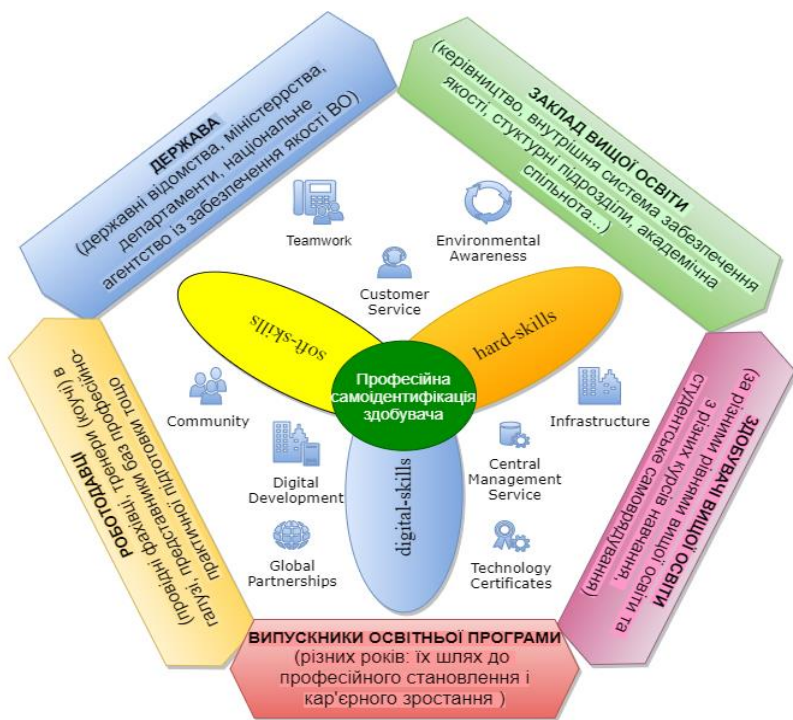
ДЕРЖАВА
(державні відомства, міністерства, департаменти, національне агентство із забезпечення якості ВО)

ЗАКЛАД ВИЩОЇ ОСВІТИ
(керівництво, внутрішня система забезпечення якості, структурні підрозділи, академічна спільнота...)

Teamwork

Environmental Awareness

Customer Service

soft-skills

hard-skills

Професійна самоідентифікація здобувача

Community

Infrastructure

Digital Development

digital-skills

Central Management Service

Global Partnerships

Technology Certificates

РОБОТОДАВЦІ
(провідні фахівці, тренери (коучі) в галузі, представники баз професійно-практичної підготовки тощо)

ЗДОБУВАЧІ ВИЩОЇ ОСВІТИ
(за різними рівнями вищої освіти та з різних курсів навчання, студентське самоврядування)

ВИПУСКНИКИ ОСВІТНЬОЇ ПРОГРАМИ
(різних років: їх шлях до професійного становлення і кар'єрного зростання )